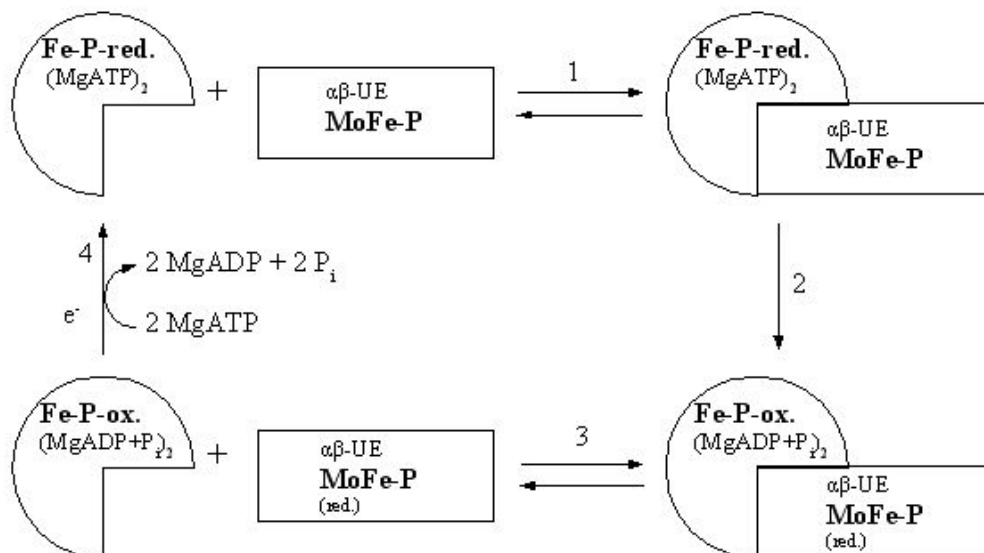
**Fe-P-red.**
$(MgATP)_2$

+

αβ-UE
**MoFe-P**

1

**Fe-P-red.**
$(MgATP)_2$

αβ-UE
**MoFe-P**

2

4

$2\ MgADP + 2\ P_i$

$e^-$

$2\ MgATP$

**Fe-P-ox.**
$(MgADP{+}P_i)_2$

+

αβ-UE
**MoFe-P**
(red.)

3

**Fe-P-ox.**
$(MgADP{+}P_i)_2$

αβ-UE
**MoFe-P**
(red.)